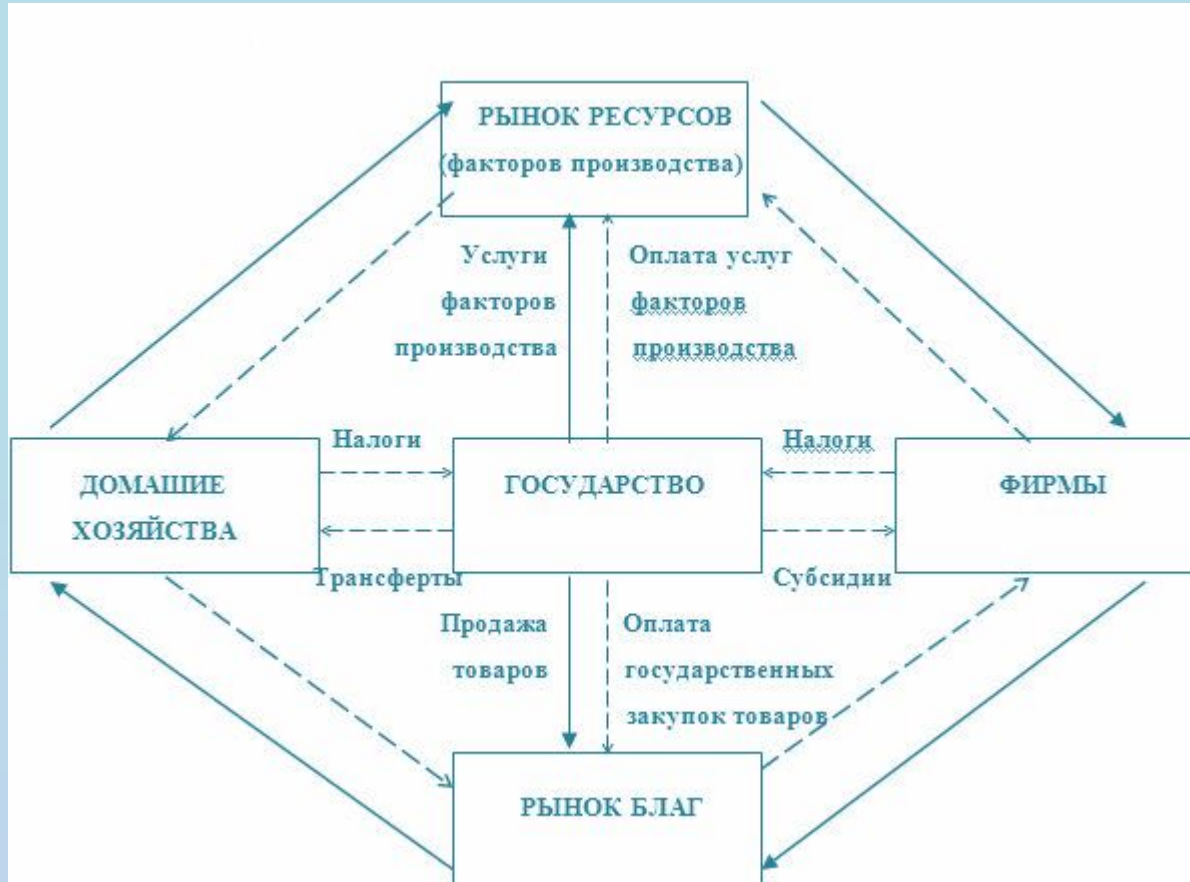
РЫНОК РЕСУРСОВ
(факторов производства)

Услуги факторов производства

Оплата услуг факторов производства

Налоги

Налоги

ДОМАШНИЕ ХОЗЯЙСТВА

ГОСУДАРСТВО

ФИРМЫ

Трансферты

Субсидии

Продажа товаров

Оплата государственных закупок товаров

РЫНОК БЛАГ